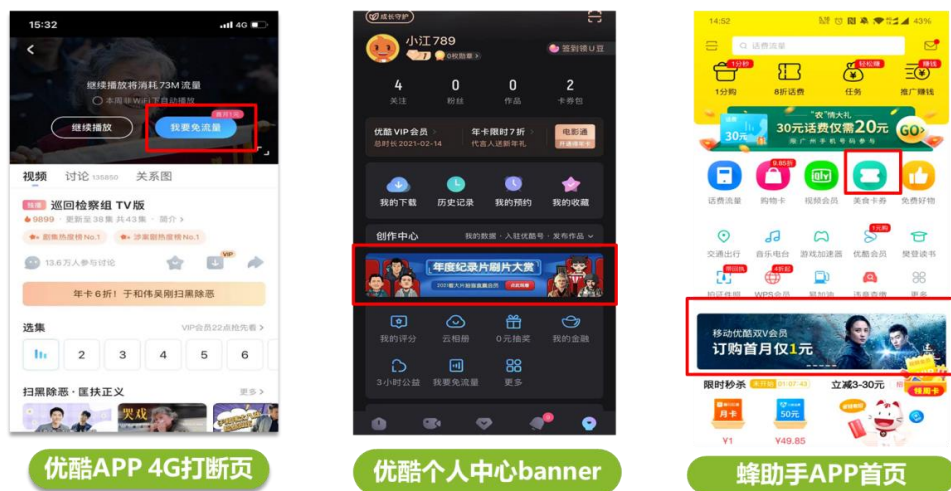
15:32
4G
继续播放将消耗73M流量
本周非Wi-Fi下自动播放
继续播放
首月1元
我要免流量
视频 讨论 135850 关系图
独播 巡回检察组 TV版
9899 · 更新至38集 共43集 · 简介 >
剧集热度榜No.1 涉案剧热度榜No.1
13.6万人参与讨论
VIP
年卡6折！于和伟吴刚扫黑除恶
选集 VIP会员22点抢先看 >
2 3 4 5 6
扫黑除恶 · 匡扶正义 更多 >
优酷APP 4G打断页

成长守护
小江789
签到领U豆
4 关注
0 粉丝
0 作品
2 卡券包
优酷VIP会员 总时长2021-02-14
年卡限时7折 代言人送新年礼
电影通
我的下载 历史记录 我的预约 我的收藏
创作中心 我的数据 · 入驻优酷号 · 发布作品
年度纪录片刷片大赏
我的评分 云相册 0元抽奖 我的金融
3小时公益 我要免流量 更多
优酷个人中心banner

14:52
43%
话费流量
1分购 8折话费 任务 推广赚钱
30元话费仅需20元
GO>
话费流量 购物卡 视频会员 美食卡券 免费好物
交通出行 音乐电台 游戏加速器 优酷会员 樊登读书
WPS会员 更多
移动优酷双V会员
订购首月仅1元
限时秒杀 立减3-30元
月卡
50元
¥1 ¥49.85
蜂助手APP首页